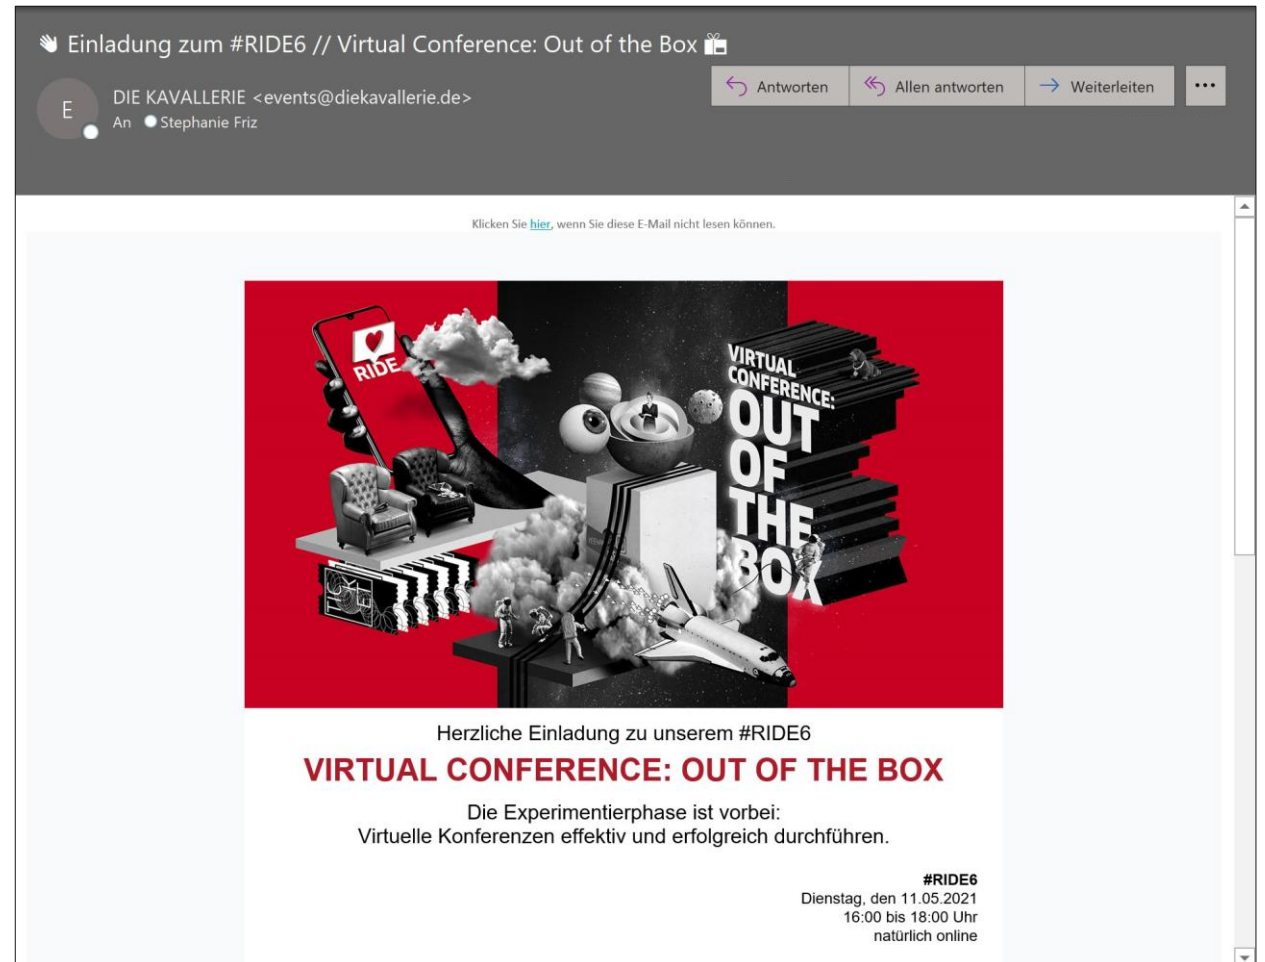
Einladung zum #RIDE6 // Virtual Conference: Out of the Box

DIE KAVALLERIE <events@diekavallerie.de>
An Stephanie Friz

Antworten
Allen antworten
Weiterleiten
...

E

Klicken Sie hier, wenn Sie diese E-Mail nicht lesen können.

RIDE

VIRTUAL CONFERENCE: OUT OF THE BOX

Herzliche Einladung zu unserem #RIDE6

VIRTUAL CONFERENCE: OUT OF THE BOX

Die Experimentierphase ist vorbei:
Virtuelle Konferenzen effektiv und erfolgreich durchführen.

#RIDE6
Dienstag, den 11.05.2021
16:00 bis 18:00 Uhr
natürlich online